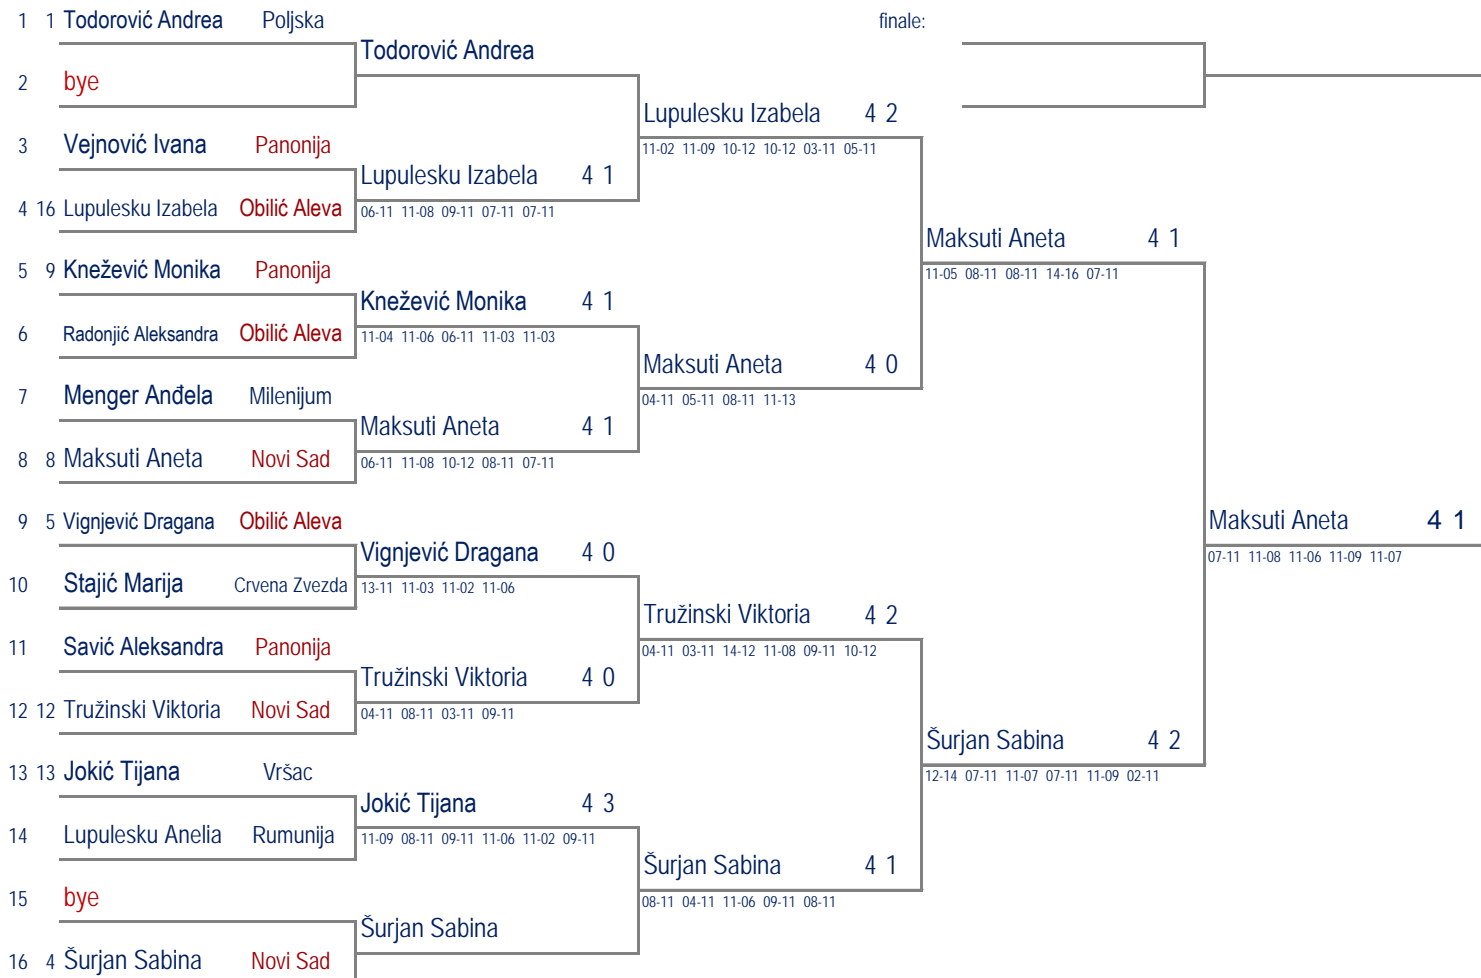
1 1 Todorović Andrea Poljska
finale:
Todorović Andrea
2 bye
Lupulesku Izabela 4 2
11-02 11-09 10-12 10-12 03-11 05-11
3 Vejnović Ivana Panonija
Lupulesku Izabela 4 1
4 16 Lupulesku Izabela Obilić Aleva
06-11 11-08 09-11 07-11 07-11
Maksuti Aneta 4 1
11-05 08-11 08-11 14-16 07-11
5 9 Knežević Monika Panonija
Knežević Monika 4 1
6 Radonjić Aleksandra Obilić Aleva
11-04 11-06 06-11 11-03 11-03
Maksuti Aneta 4 0
04-11 05-11 08-11 11-13
7 Menger Anđela Milenijum
Maksuti Aneta 4 1
8 8 Maksuti Aneta Novi Sad
06-11 11-08 10-12 08-11 07-11
Maksuti Aneta 4 1
07-11 11-08 11-06 11-09 11-07
9 5 Vignjević Dragana Obilić Aleva
Vignjević Dragana 4 0
10 Stajić Marija Crvena Zvezda
13-11 11-03 11-02 11-06
Tružinski Viktoria 4 2
04-11 03-11 14-12 11-08 09-11 10-12
11 Savić Aleksandra Panonija
Tružinski Viktoria 4 0
12 12 Tružinski Viktoria Novi Sad
04-11 08-11 03-11 09-11
Šurjan Sabina 4 2
12-14 07-11 11-07 07-11 11-09 02-11
13 13 Jokić Tijana Vršac
Jokić Tijana 4 3
14 Lupulesku Anelia Rumunija
11-09 08-11 09-11 11-06 11-02 09-11
Šurjan Sabina 4 1
08-11 04-11 11-06 09-11 08-11
15 bye
Šurjan Sabina
16 4 Šurjan Sabina Novi Sad